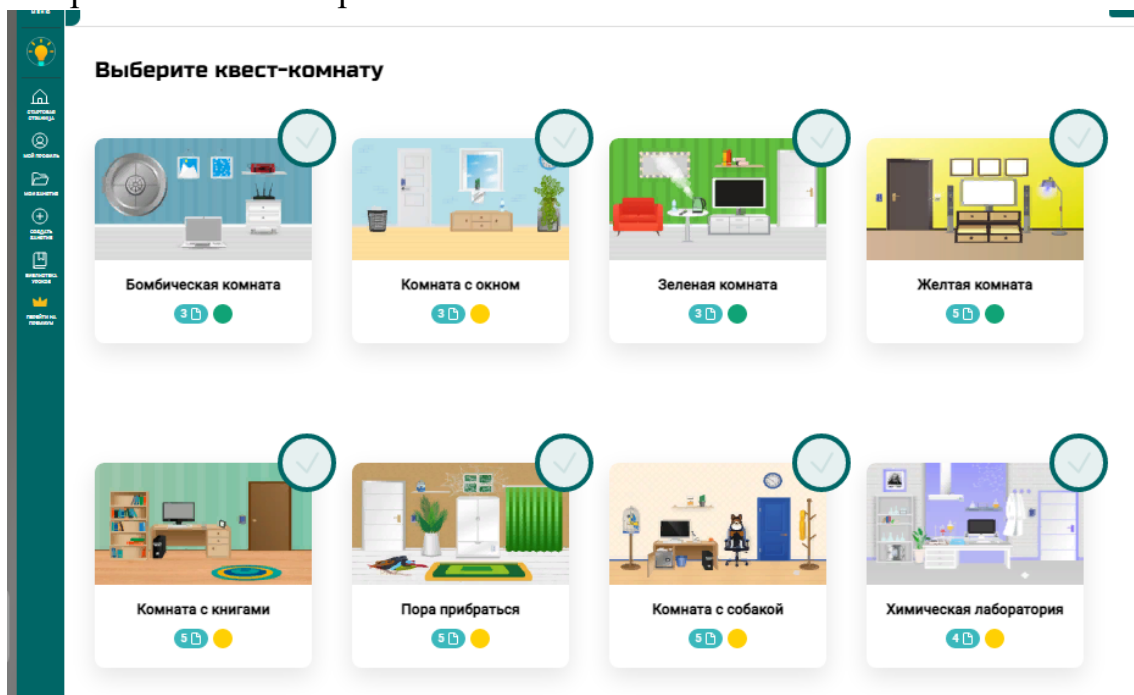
Стартовая страница
Мой профиль
Мои занятия
Создать занятие
Библиотека уроков
Перейти на премиум

Выберите квест-комнату

Бомбическая комната
3

Комната с окном
3

Зеленая комната
3

Желтая комната
5

Комната с книгами
5

Пора прибраться
5

Комната с собакой
5

Химическая лаборатория
4